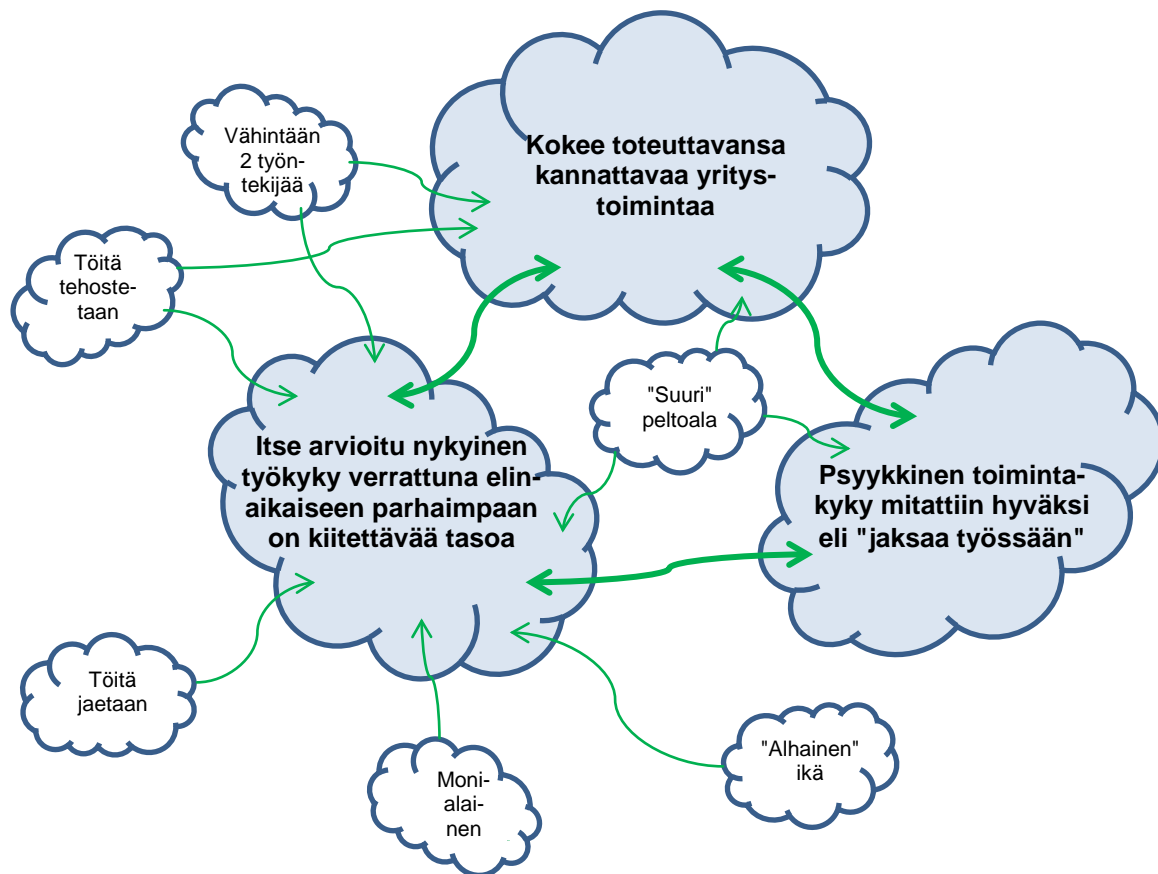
Vähintään 2 työntekijää

Kokee toteuttavansa kannattavaa yritystoimintaa

Töitä tehostetaan

"Suuri" peltoala

Itse arvioitu nykyinen työkyky verrattuna elinaikaiseen parhaimpaan on kiitettävää tasoa

Psyykkinen toimintakyky mitattiin hyväksi eli "jaksaa työssään"

Töitä jaetaan

Monialainen

"Alhainen" ikä